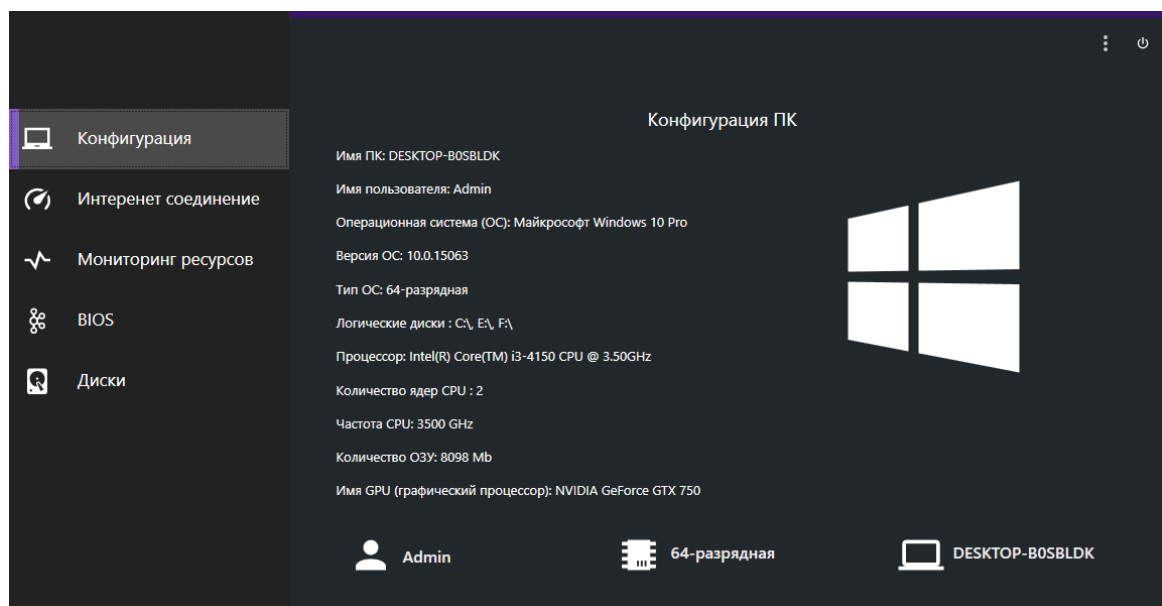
Конфигурация

Интеренет соединение

Мониторинг ресурсов

BIOS

Диски

Конфигурация ПК

Имя ПК: DESKTOP-B0SBLDK

Имя пользователя: Admin

Операционная система (ОС): Майкрософт Windows 10 Pro

Версия ОС: 10.0.15063

Тип ОС: 64-разрядная

Логические диски : C:\, E:\, F:\

Процессор: Intel(R) Core(TM) i3-4150 CPU @ 3.50GHz

Количество ядер CPU : 2

Частота CPU: 3500 GHz

Количество ОЗУ: 8098 Mb

Имя GPU (графический процессор): NVIDIA GeForce GTX 750

Admin

64-разрядная

DESKTOP-B0SBLDK